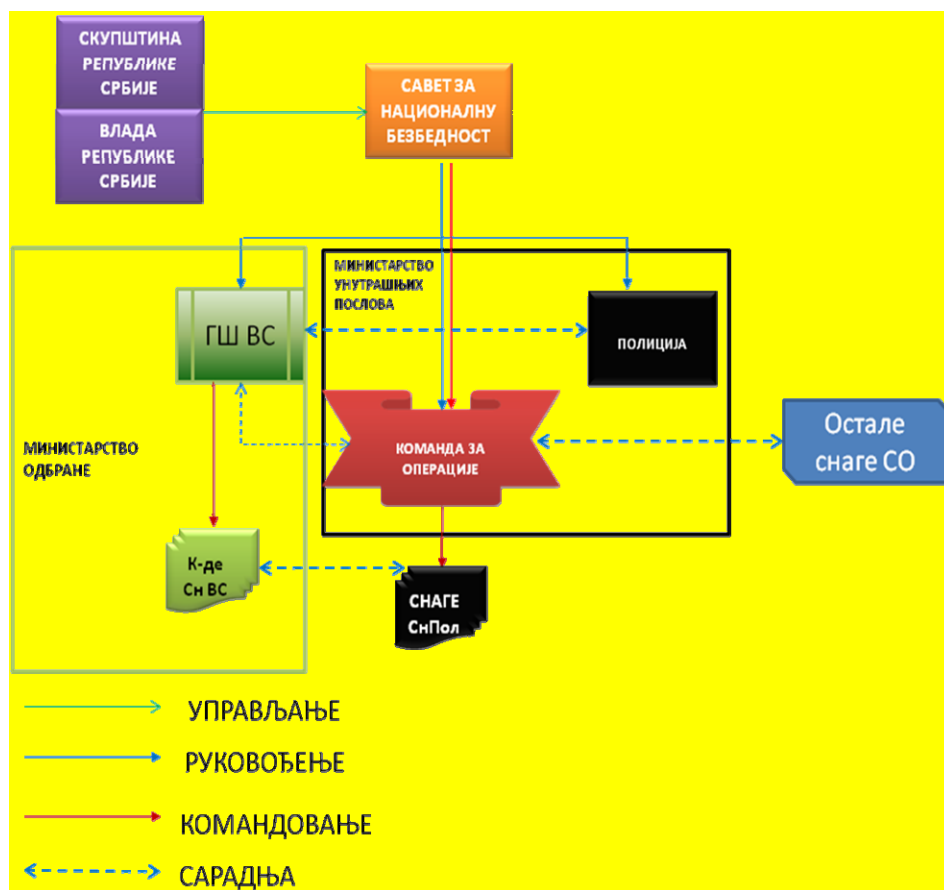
СКУПШТИНА РЕПУБЛИКЕ СРБИЈЕ

ВЛАДА РЕПУБЛИКЕ СРБИЈЕ

САВЕТ ЗА НАЦИОНАЛНУ БЕЗБЕДНОСТ

МИНИСТАРСТВО УНУТРАШЊИХ ПОСЛОВА

ГШ ВС

ПОЛИЦИЈА

МИНИСТАРСТВО ОДБРАНЕ

КОМАНДА ЗА ОПЕРАЦИЈЕ

Остале снаге СО

К-де Сн ВС

СНАГЕ СнПол

УПРАВЉАЊЕ

РУКОВОЂЕЊЕ

КОМАНДОВАЊЕ

САРАДЊА